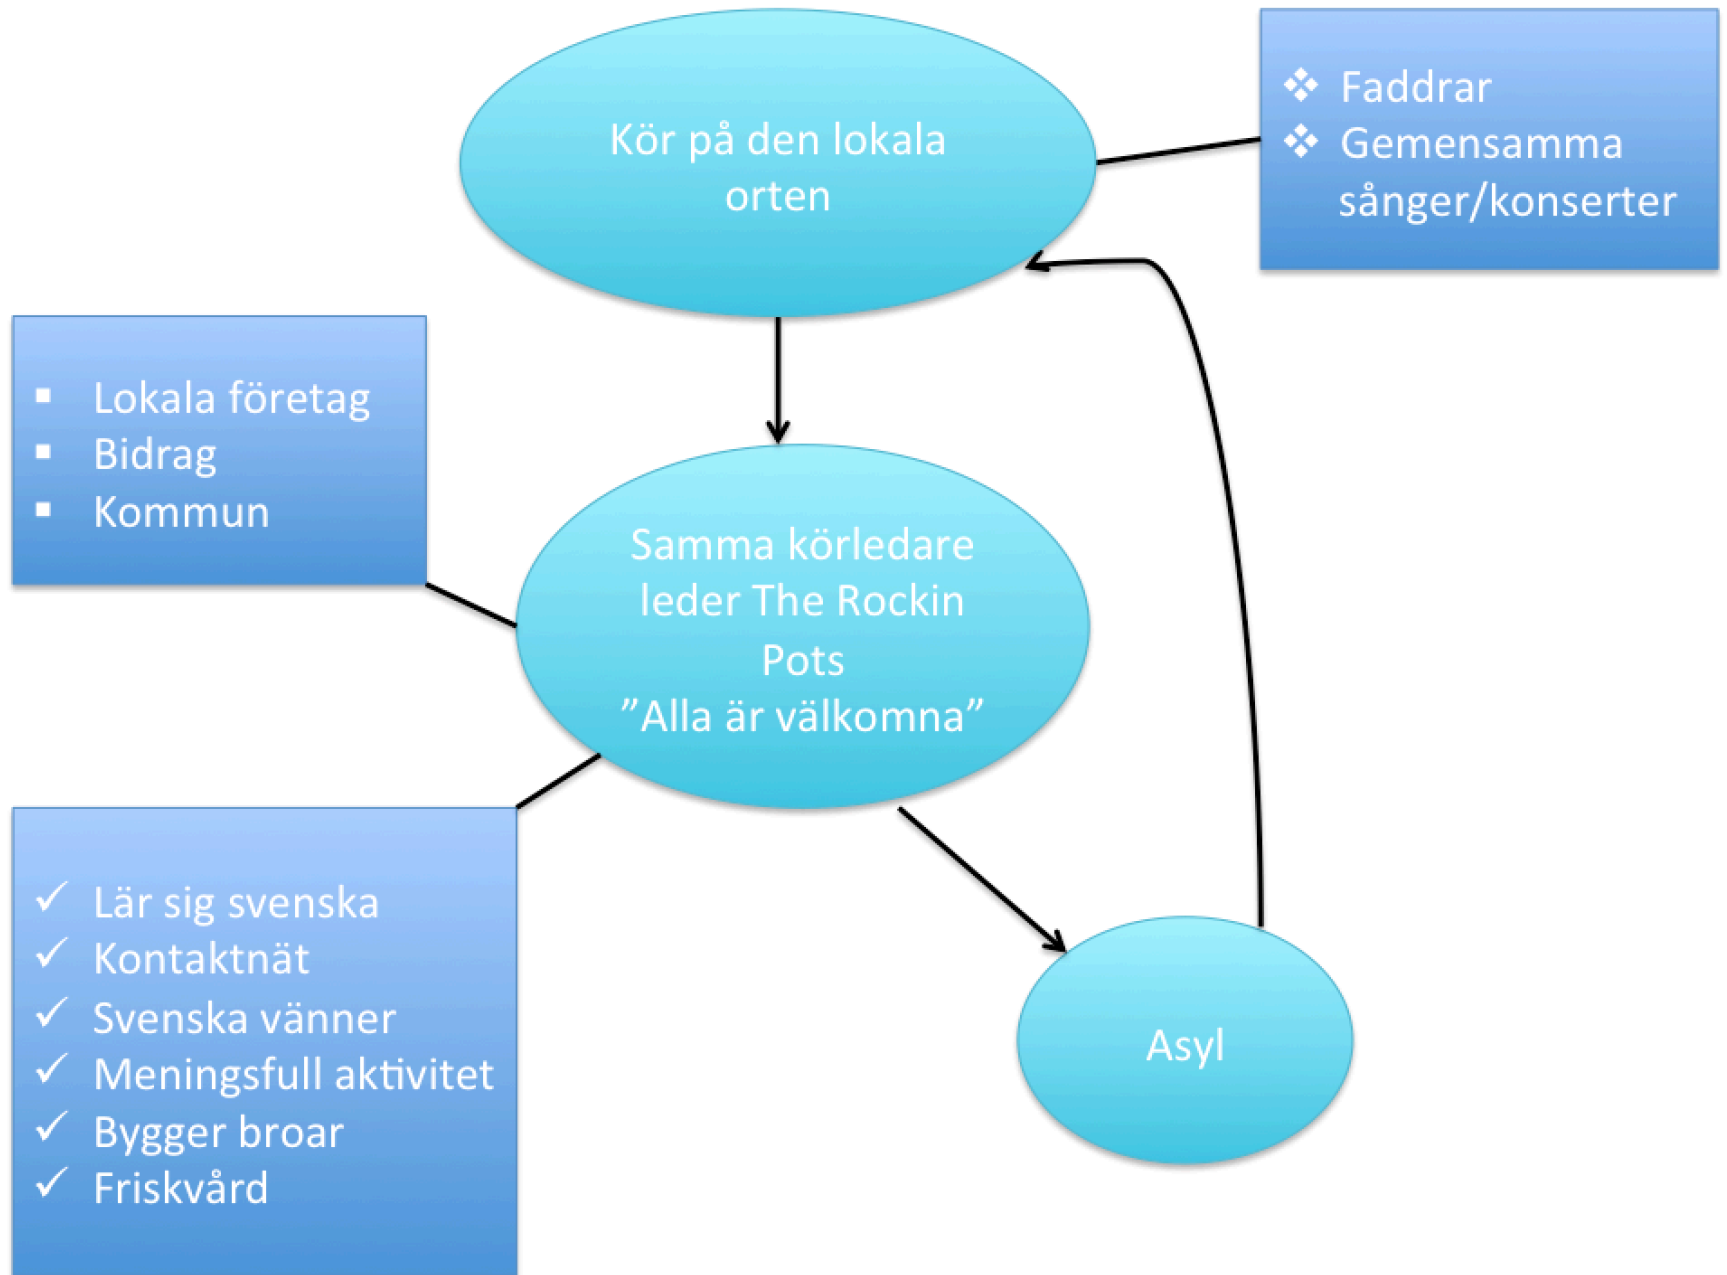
Kör på den lokala orten

❖ Faddrar
❖ Gemensamma sånger/konserter

▪ Lokala företag
▪ Bidrag
▪ Kommun

Samma körledare leder The Rockin Pots
”Alla är välkomna”

✓ Lär sig svenska
✓ Kontaktnät
✓ Svenska vänner
✓ Meningsfull aktivitet
✓ Bygger broar
✓ Friskvård

Asyl